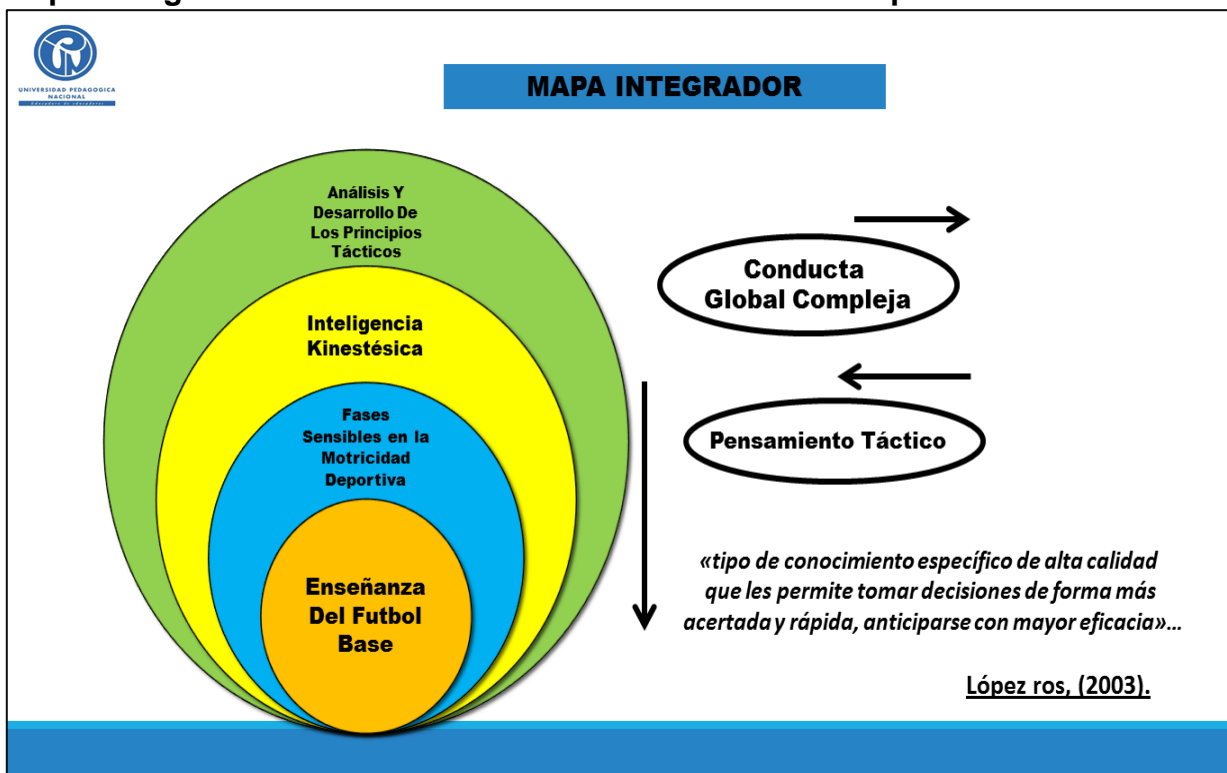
UNIVERSIDAD PEDAGOGICA NACIONAL

MAPA INTEGRADOR

Análisis Y Desarrollo De Los Principios Tácticos

Inteligencia Kinestésica

Fases Sensibles en la Motricidad Deportiva

Enseñanza Del Futbol Base

Conducta Global Compleja

Pensamiento Táctico

«tipo de conocimiento específico de alta calidad que les permite tomar decisiones de forma más acertada y rápida, anticiparse con mayor eficacia»…

López ros, (2003).